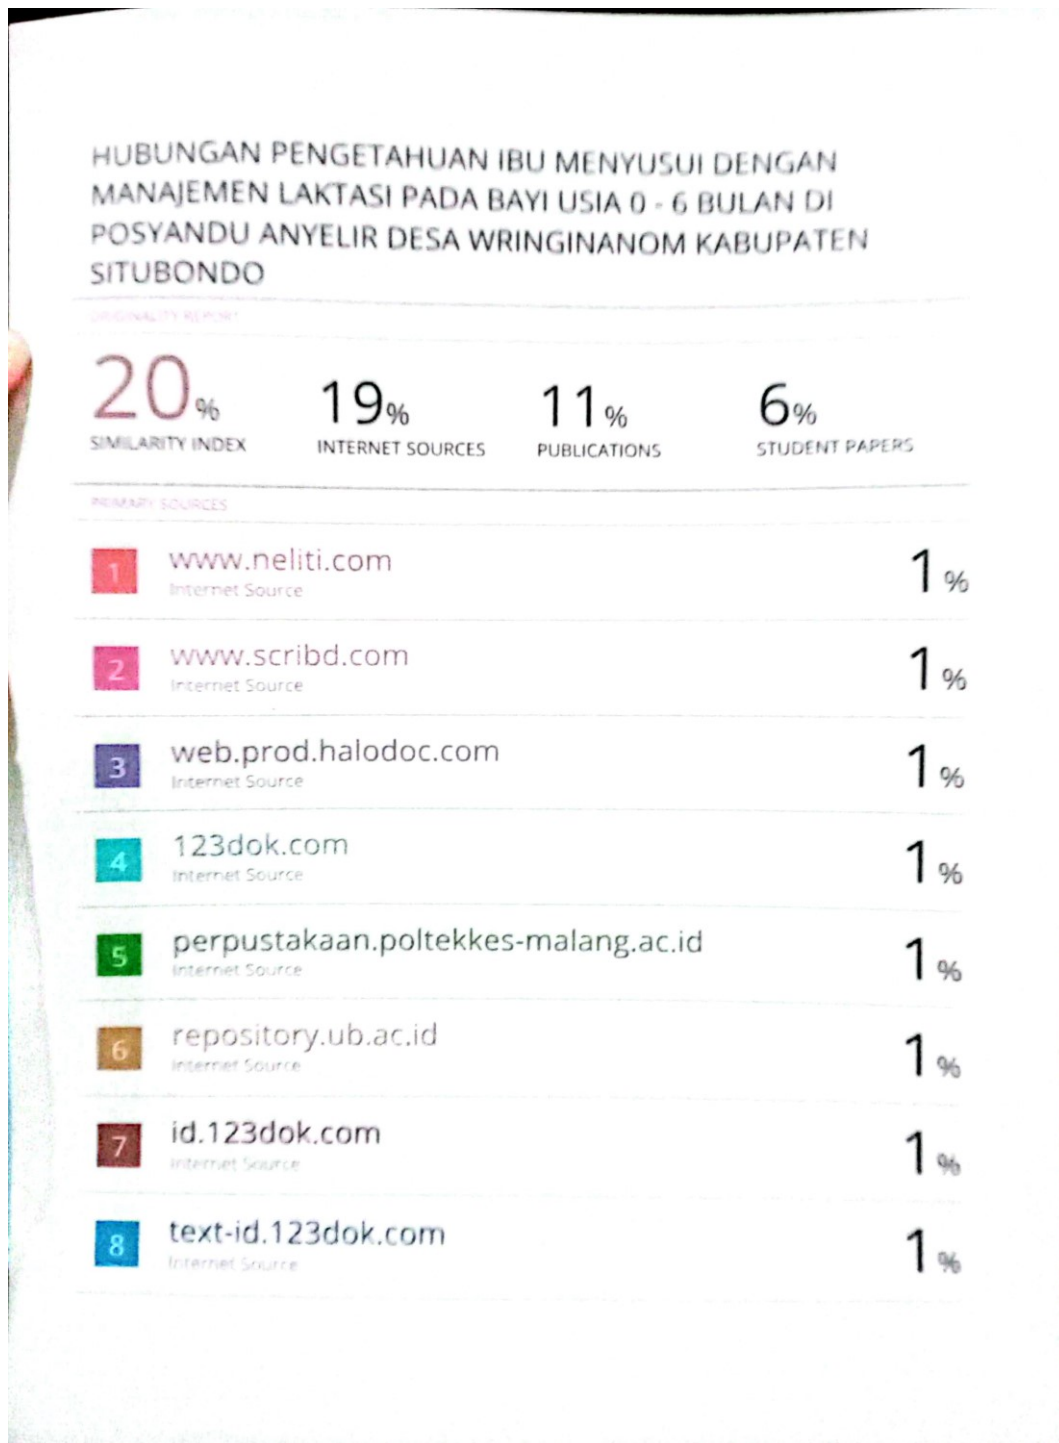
HUBUNGAN PENGETAHUAN IBU MENYUSUI DENGAN MANAJEMEN LAKTASI PADA BAYI USIA 0 - 6 BULAN DI POSYANDU ANYELIR DESA WRINGINANOM KABUPATEN SITUBONDO

ORIGINALITY REPORT

20% SIMILARITY INDEX

19% INTERNET SOURCES

11% PUBLICATIONS

6% STUDENT PAPERS

PRIMARY SOURCES

| | | |
|---|---|---|
| 1 | www.neliti.com<br>Internet Source | 1% |
| 2 | www.scribd.com<br>Internet Source | 1% |
| 3 | web.prod.halodoc.com<br>Internet Source | 1% |
| 4 | 123dok.com<br>Internet Source | 1% |
| 5 | perpustakaan.poltekkes-malang.ac.id<br>Internet Source | 1% |
| 6 | repository.ub.ac.id<br>Internet Source | 1% |
| 7 | id.123dok.com<br>Internet Source | 1% |
| 8 | text-id.123dok.com<br>Internet Source | 1% |